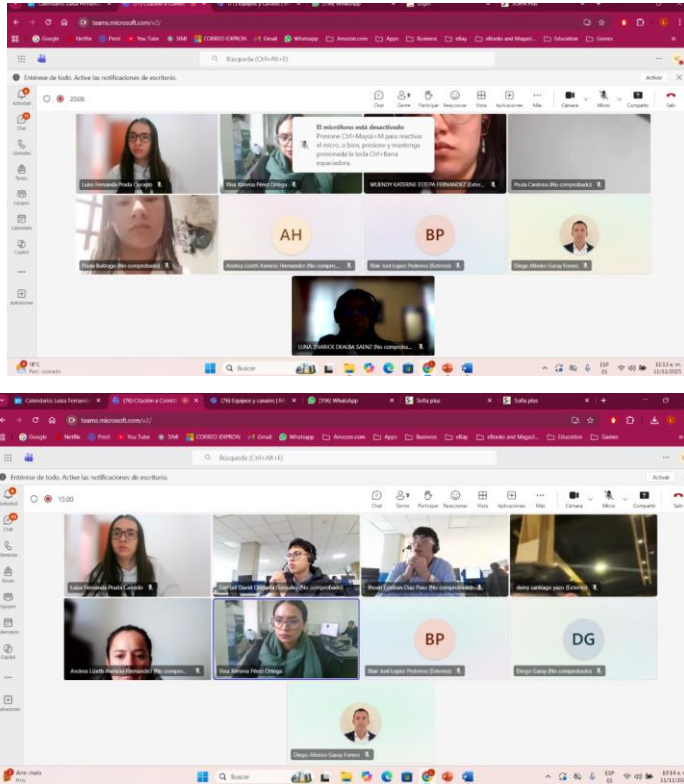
teams.microsoft.com/v2/

Google Netflix Prezi YouTube SIMI CORREO IDIPRON Gmail Whatsapp Amazon.com Apps Business eBay eBooks and Magazi... Education Games

Búsqueda (Ctrl+Alt+E)

Entérese de todo. Active las notificaciones de escritorio.

Activar

Actividad Chat Llamadas Teams Equipos Calendario Copilot Aplicaciones

20:06

Chat Gente Participar Reaccionar Vista Aplicaciones Más Cámara Micro Compartir Salir

El micrófono está desactivado
Presione Ctrl+Mayús+M para reactivar el micro, o bien, presione y mantenga presionada la tecla Ctrl+Barra espaciadora.

Luisa Fernanda Prada Caicedo
Yina Ximena Pérez Ortega
WUENDY KATERINE ESTEPA FERNANDEZ (Exter...
Paula Cardona (No comprobado)
Paula Buitrago (No comprobado)
AH
Andrea Lizeth Asencio Hernandez (No compro...
BP
Blair José Lopez Pedrozo (Externo)
Diego Alberto Garay Forero
LUNA ZHARICK DEALBA SAENZ (No comproba...

18°C
Parc. soleado
Buscar
ESP ES
11:13 a. m.
11/11/2025

Calendario: Luisa Fernanda
(76) Citación a Comité
(76) Equipos y canales | M
(194) WhatsApp
Sofia plus
Sofia plus

teams.microsoft.com/v2/

Google Netflix Prezi YouTube SIMI CORREO IDIPRON Gmail Whatsapp Amazon.com Apps Business eBay eBooks and Magazi... Education Games

Búsqueda (Ctrl+Alt+E)

Entérese de todo. Active las notificaciones de escritorio.

Activar

15:00

Chat Gente Participar Reaccionar Vista Aplicaciones Más Cámara Micro Compartir Salir

Luisa Fernanda Prada Caicedo
Samuel David Chillama Gonzalez (No comprobado)
Brandon Esteban Diaz Pava (No comprobado)
dairy santiago yazo (Externo)
Andrea Lizeth Asencio Hernandez (No compro...
Yina Ximena Pérez Ortega
BP
Blair José Lopez Pedrozo (Externo)
DG
Diego Garay (No comprobado)
Diego Alberto Garay Forero

Aire malo
Hoy
Buscar
ESP ES
10:16 a. m.
11/11/2025